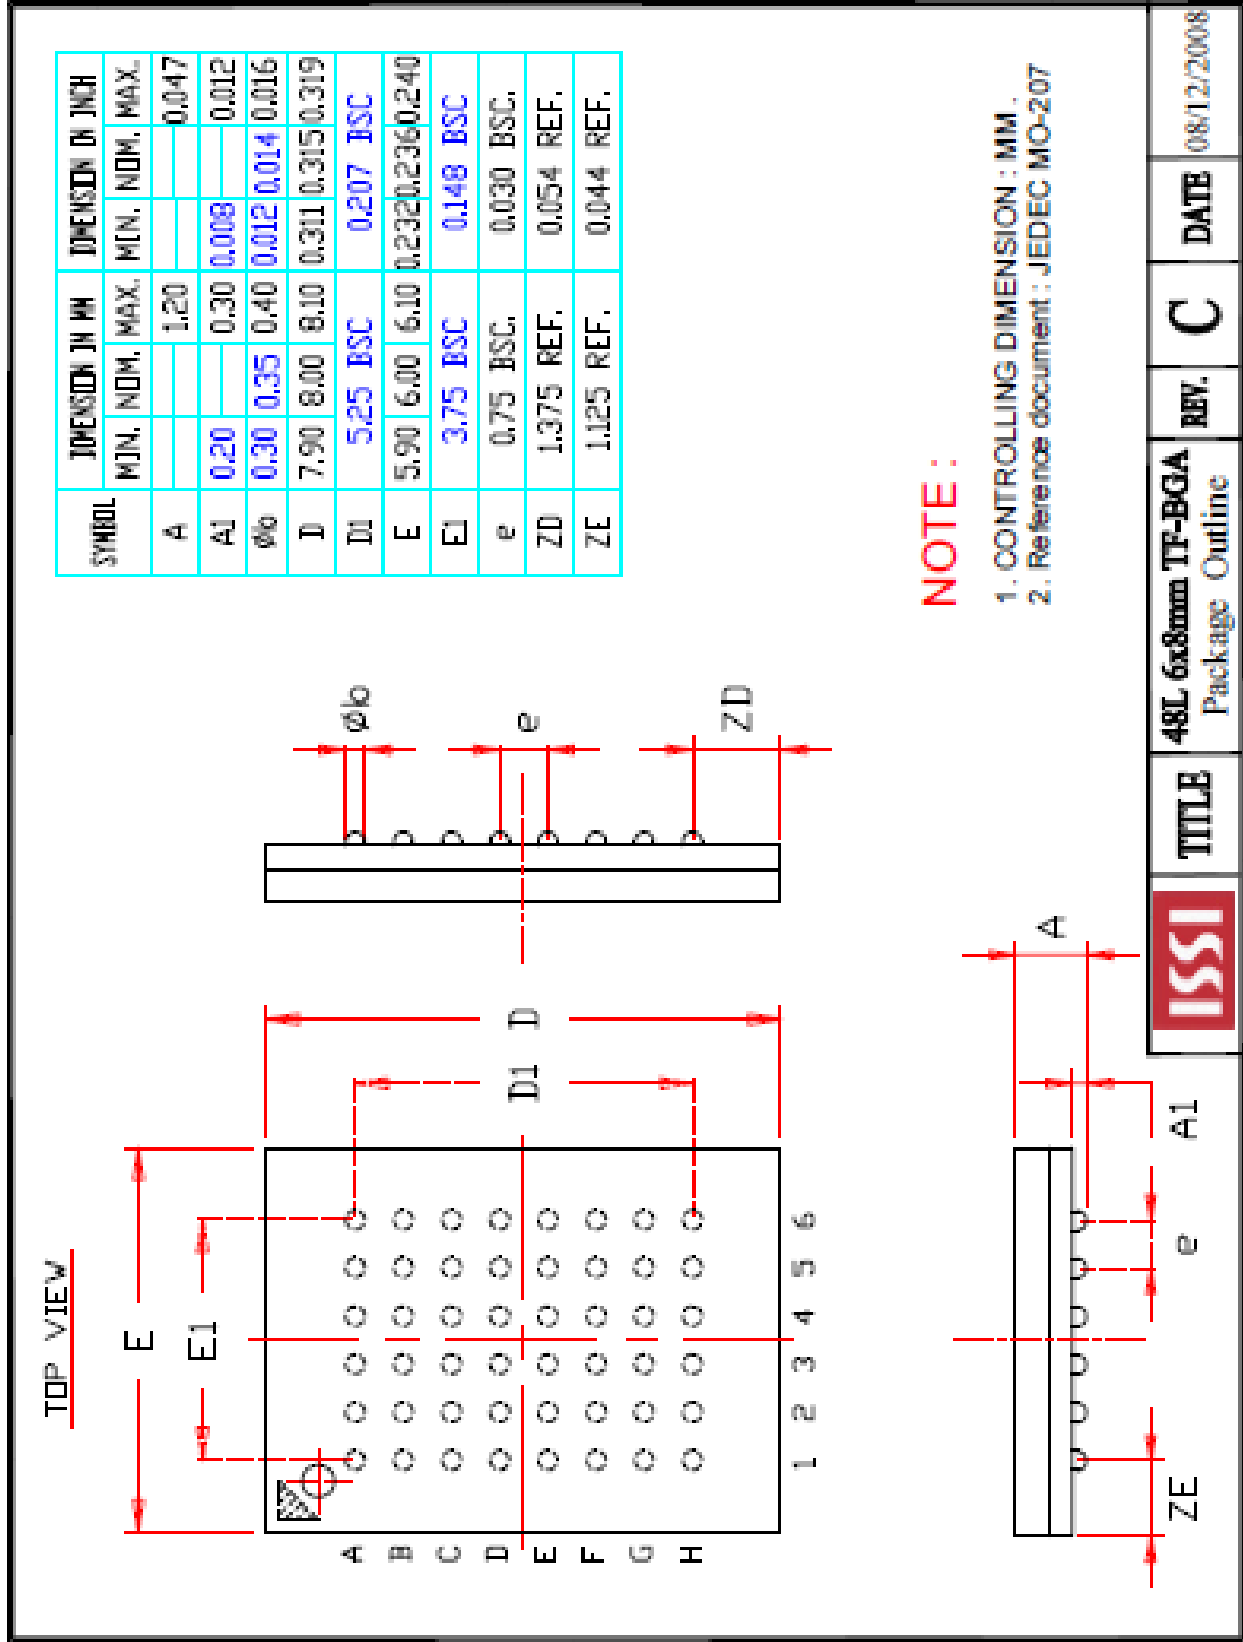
| SYMBOL | DIMENSION IN MM MIN. | DIMENSION IN MM NOM. | DIMENSION IN MM MAX. | DIMENSION IN INCH MIN. | DIMENSION IN INCH NOM. | DIMENSION IN INCH MAX. |
|---|---|---|---|---|---|---|
| A | | | 1.20 | | | 0.047 |
| A1 | 0.20 | | 0.30 | 0.008 | | 0.012 |
| Øb | 0.30 | 0.35 | 0.40 | 0.012 | 0.014 | 0.016 |
| D | 7.90 | 8.00 | 8.10 | 0.311 | 0.315 | 0.319 |
| D1 | 5.25 BSC | | | 0.207 BSC | | |
| E | 5.90 | 6.00 | 6.10 | 0.232 | 0.236 | 0.240 |
| E1 | 3.75 BSC | | | 0.148 BSC | | |
| e | 0.75 BSC. | | | 0.030 BSC. | | |
| ZD | 1.375 REF. | | | 0.054 REF. | | |
| ZE | 1.125 REF. | | | 0.044 REF. | | |

NOTE :
1. CONTROLLING DIMENSION : MM .
2. Reference document : JEDEC MO-207

TOP VIEW

E
E1
D
D1
Øb
e
ZD
A
A1
e
ZE

A B C D E F G H
1 2 3 4 5 6

ISSI | TITLE | 48L 6x8mm TF-BGA Package Outline | REV. | C | DATE | 08/12/2008